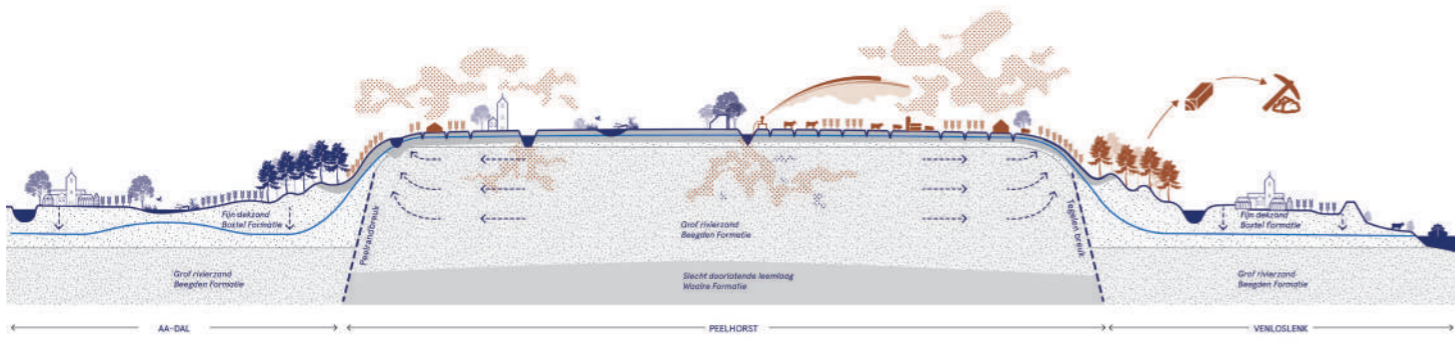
Fijn dekzand
Boxtel Formatie

Grof rivierzand
Beegden Formatie

Peelrandbreuk

Grof rivierzand
Beegden Formatie

Slecht doorlatende leemlaag
Waalre Formatie

Tegelen breuk

Fijn dekzand
Boxtel Formatie

Grof rivierzand
Beegden Formatie

AA-DAL

PEELHORST

VENLOSLENK